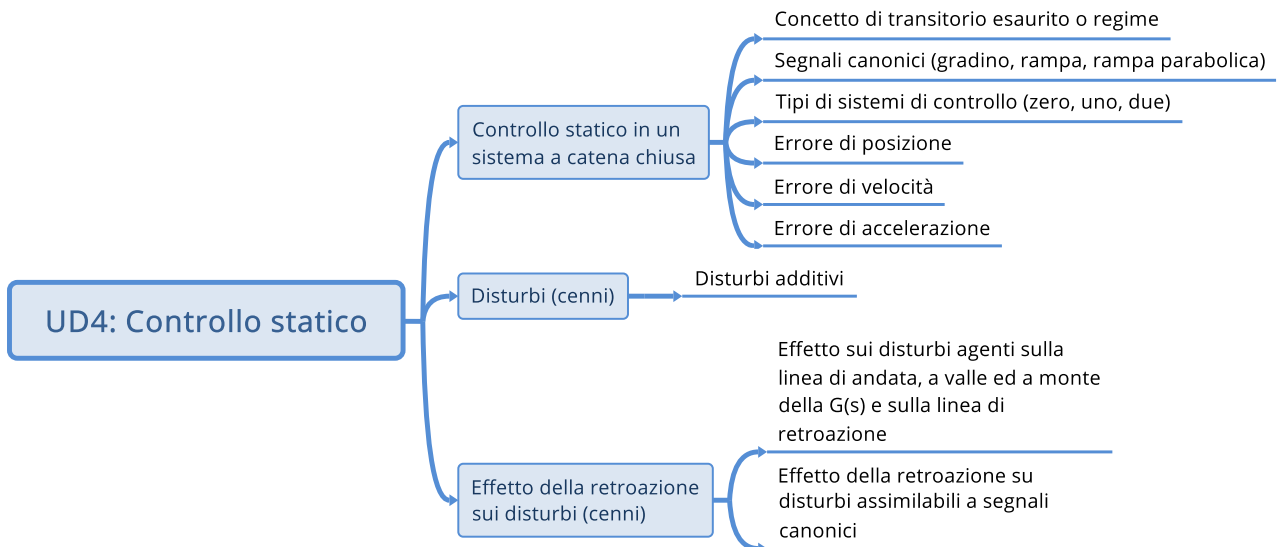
UD4: Controllo statico

Controllo statico in un sistema a catena chiusa

Concetto di transitorio esaurito o regime

Segnali canonici (gradino, rampa, rampa parabolica)

Tipi di sistemi di controllo (zero, uno, due)

Errore di posizione

Errore di velocità

Errore di accelerazione

Disturbi (cenni)

Disturbi additivi

Effetto della retroazione sui disturbi (cenni)

Effetto sui disturbi agenti sulla linea di andata, a valle ed a monte della G(s) e sulla linea di retroazione

Effetto della retroazione su disturbi assimilabili a segnali canonici